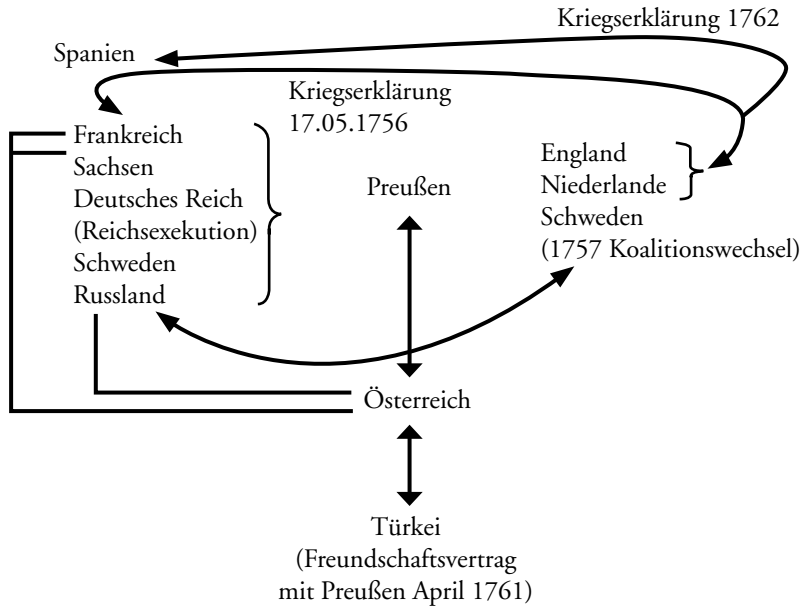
Kriegserklärung 1762

Spanien

Kriegserklärung
17.05.1756

Frankreich
Sachsen
Deutsches Reich
(Reichsexekution)
Schweden
Russland

Preußen

England
Niederlande
Schweden
(1757 Koalitionswechsel)

Österreich

Türkei
(Freundschaftsvertrag
mit Preußen April 1761)